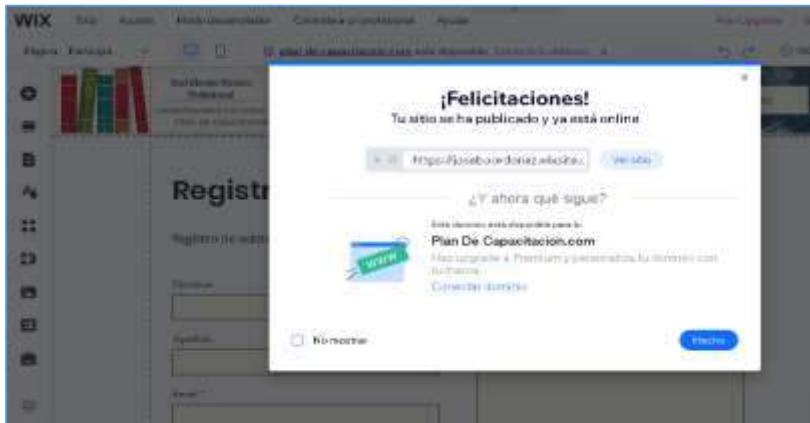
WIX Sitio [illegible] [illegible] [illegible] Ayuda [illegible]

Página: Principal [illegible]

Registr

Registro de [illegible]

Nombre

Apellido

Email *

¡Felicitaciones!

Tu sitio se ha publicado y ya está online

https://joseboordonez.wixsite.i Ver sitio

¿Y ahora qué sigue?

Este dominio está disponible para ti:

Plan De Capacitacion.com

Haz upgrade a Premium y personaliza tu dominio con tu marca.

Conectar dominio

WWW

No mostrar

Hecho